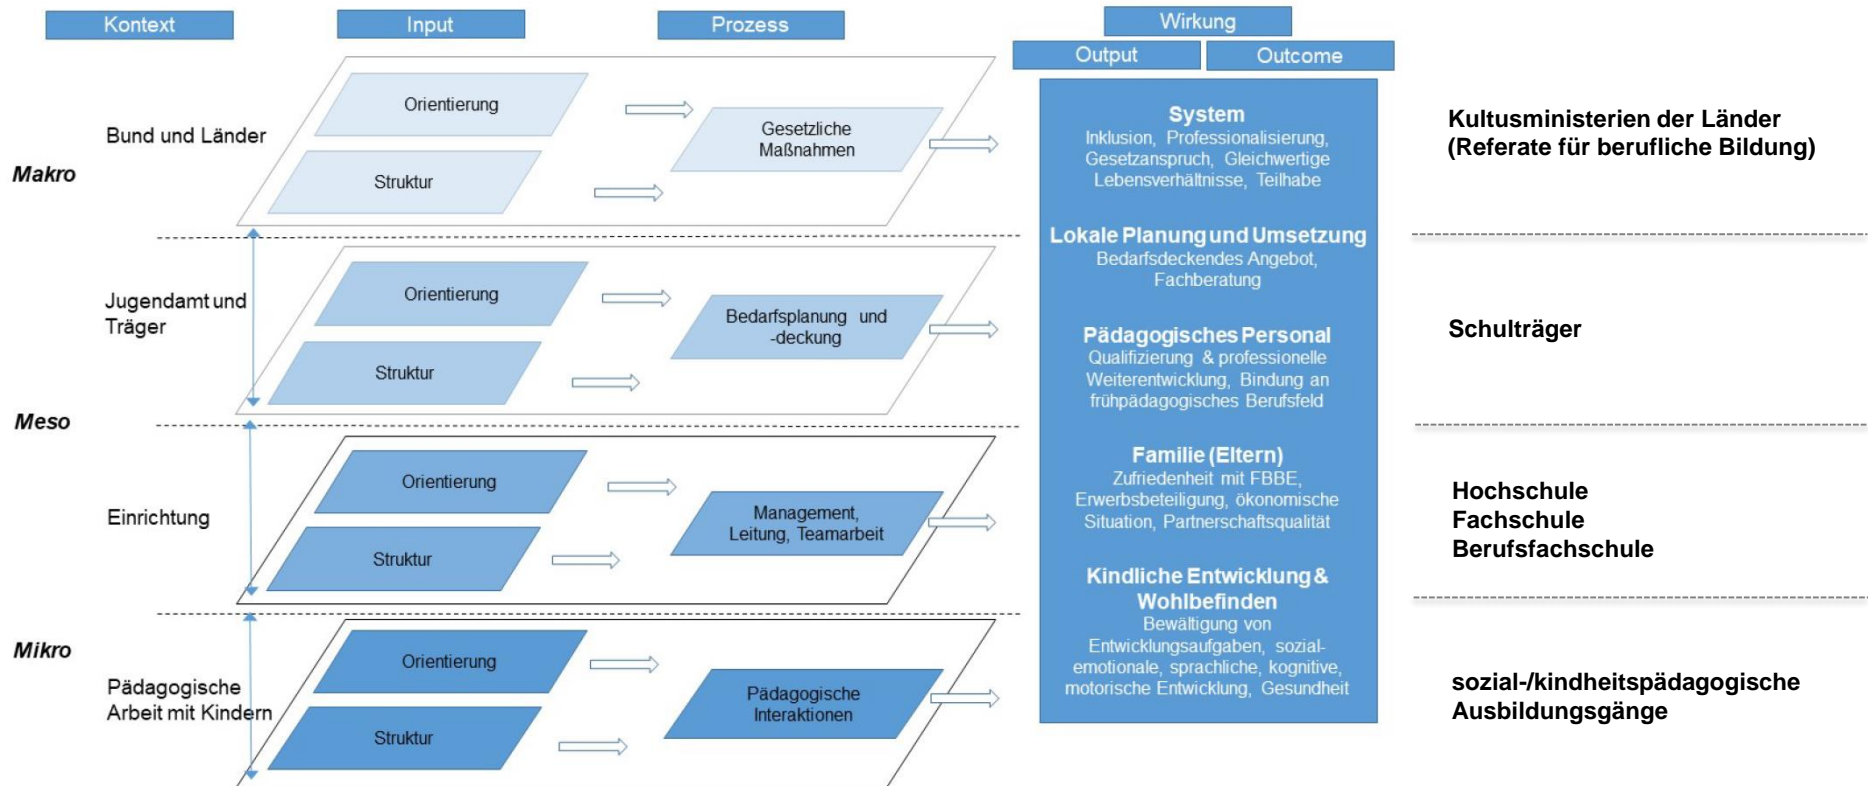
Kontext

Input

Prozess

Wirkung

Output

Outcome

Bund und Länder

Makro

Orientierung

Struktur

Gesetzliche Maßnahmen

System
Inklusion, Professionalisierung, Gesetzanspruch, Gleichwertige Lebensverhältnisse, Teilhabe

Kultusministerien der Länder (Referate für berufliche Bildung)

Jugendamt und Träger

Orientierung

Struktur

Bedarfsplanung und -deckung

Lokale Planung und Umsetzung
Bedarfsdeckendes Angebot, Fachberatung

Pädagogisches Personal
Qualifizierung & professionelle Weiterentwicklung, Bindung an frühpädagogisches Berufsfeld

Schulträger

Meso

Einrichtung

Orientierung

Struktur

Management, Leitung, Teamarbeit

Familie (Eltern)
Zufriedenheit mit FBBE, Erwerbsbeteiligung, ökonomische Situation, Partnerschaftsqualität

Hochschule
Fachschule
Berufsfachschule

Mikro

Pädagogische Arbeit mit Kindern

Orientierung

Struktur

Pädagogische Interaktionen

Kindliche Entwicklung & Wohlbefinden
Bewältigung von Entwicklungsaufgaben, sozial-emotionale, sprachliche, kognitive, motorische Entwicklung, Gesundheit

sozial-/kindheitspädagogische Ausbildungsgänge